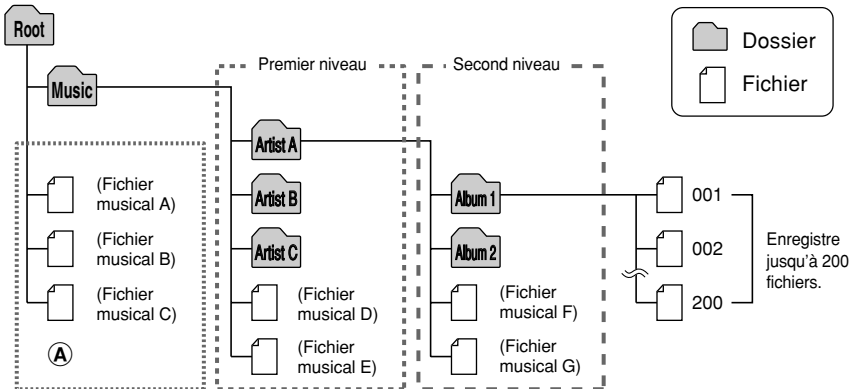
Root

Music

Premier niveau

Second niveau

Dossier

Fichier

Artist A

Artist B

Artist C

Album 1

Album 2

(Fichier musical A)

(Fichier musical B)

(Fichier musical C)

Ⓐ

(Fichier musical D)

(Fichier musical E)

(Fichier musical F)

(Fichier musical G)

001

002

200

Enregistre jusqu'à 200 fichiers.